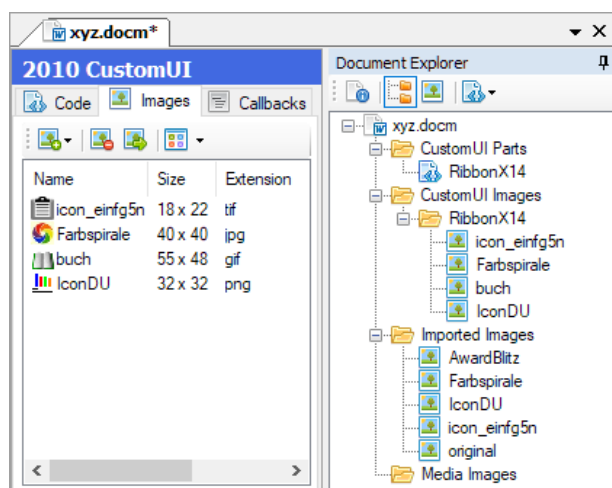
xyz.docm*

2010 CustomUI

Code | Images | Callbacks

| Name | Size | Extension |
|---|---|---|
| icon_einfg5n | 18 x 22 | tif |
| Farbspirale | 40 x 40 | jpg |
| buch | 55 x 48 | gif |
| IconDU | 32 x 32 | png |

Document Explorer

xyz.docm
CustomUI Parts
RibbonX14
CustomUI Images
RibbonX14
icon_einfg5n
Farbspirale
buch
IconDU
Imported Images
AwardBlitz
Farbspirale
IconDU
icon_einfg5n
original
Media Images